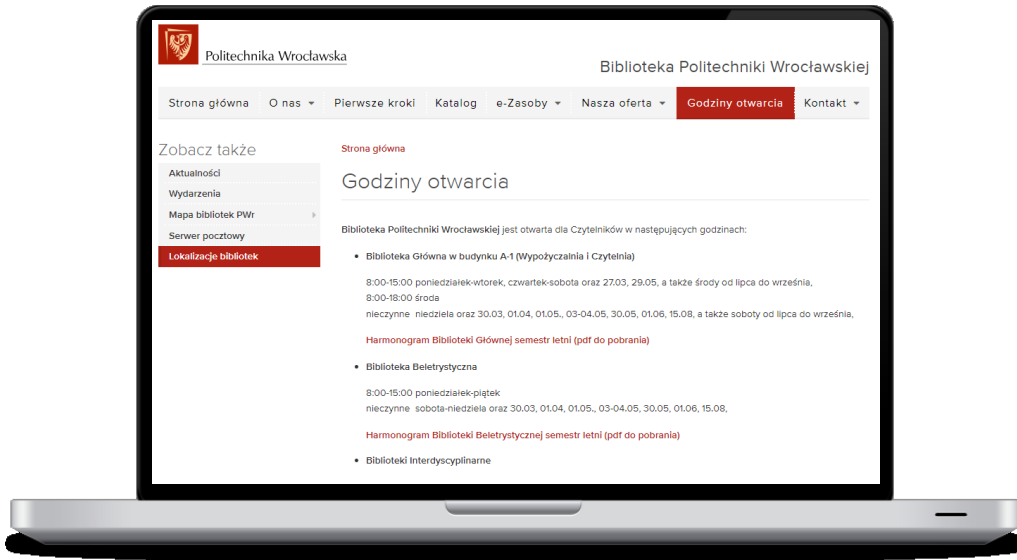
Politechnika Wrocławska

Biblioteka Politechniki Wrocławskiej

Strona główna | O nas | Pierwsze kroki | Katalog | e-Zasoby | Nasza oferta | Godziny otwarcia | Kontakt

Zobacz także

Aktualności
Wydarzenia
Mapa bibliotek PWr
Serwer pocztowy
Lokalizacje bibliotek

Strona główna

Godziny otwarcia

Biblioteka Politechniki Wrocławskiej jest otwarta dla Czytelników w następujących godzinach:

- Biblioteka Główna w budynku A-1 (Wypożyczalnia i Czytelnia)

8:00-15:00 poniedziałek-wtorek, czwartek-sobota oraz 27.03, 29.05, a także środy od lipca do września,
8:00-18:00 środa
nieczynne niedziela oraz 30.03, 01.04, 01.05., 03-04.05, 30.05, 01.06, 15.08, a także soboty od lipca do września,

Harmonogram Biblioteki Głównej semestr letni (pdf do pobrania)

- Biblioteka Beletrystyczna

8:00-15:00 poniedziałek-piątek
nieczynne sobota-niedziela oraz 30.03, 01.04, 01.05., 03-04.05, 30.05, 01.06, 15.08,

Harmonogram Biblioteki Beletrystycznej semestr letni (pdf do pobrania)

- Biblioteki Interdyscyplinarne